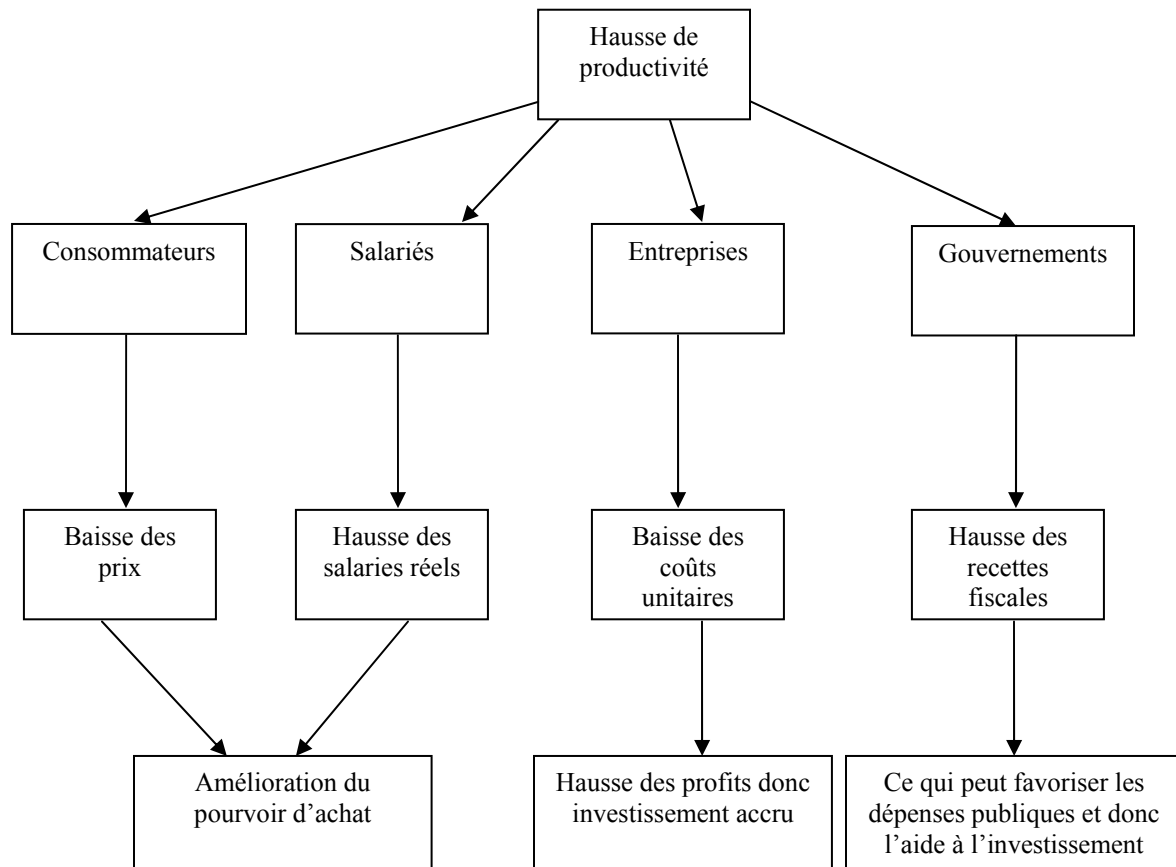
Hausse de productivité

Consommateurs

Salariés

Entreprises

Gouvernements

Baisse des prix

Hausse des salaries réels

Baisse des coûts unitaires

Hausse des recettes fiscales

Amélioration du pourvoir d'achat

Hausse des profits donc investissement accru

Ce qui peut favoriser les dépenses publiques et donc l'aide à l'investissement